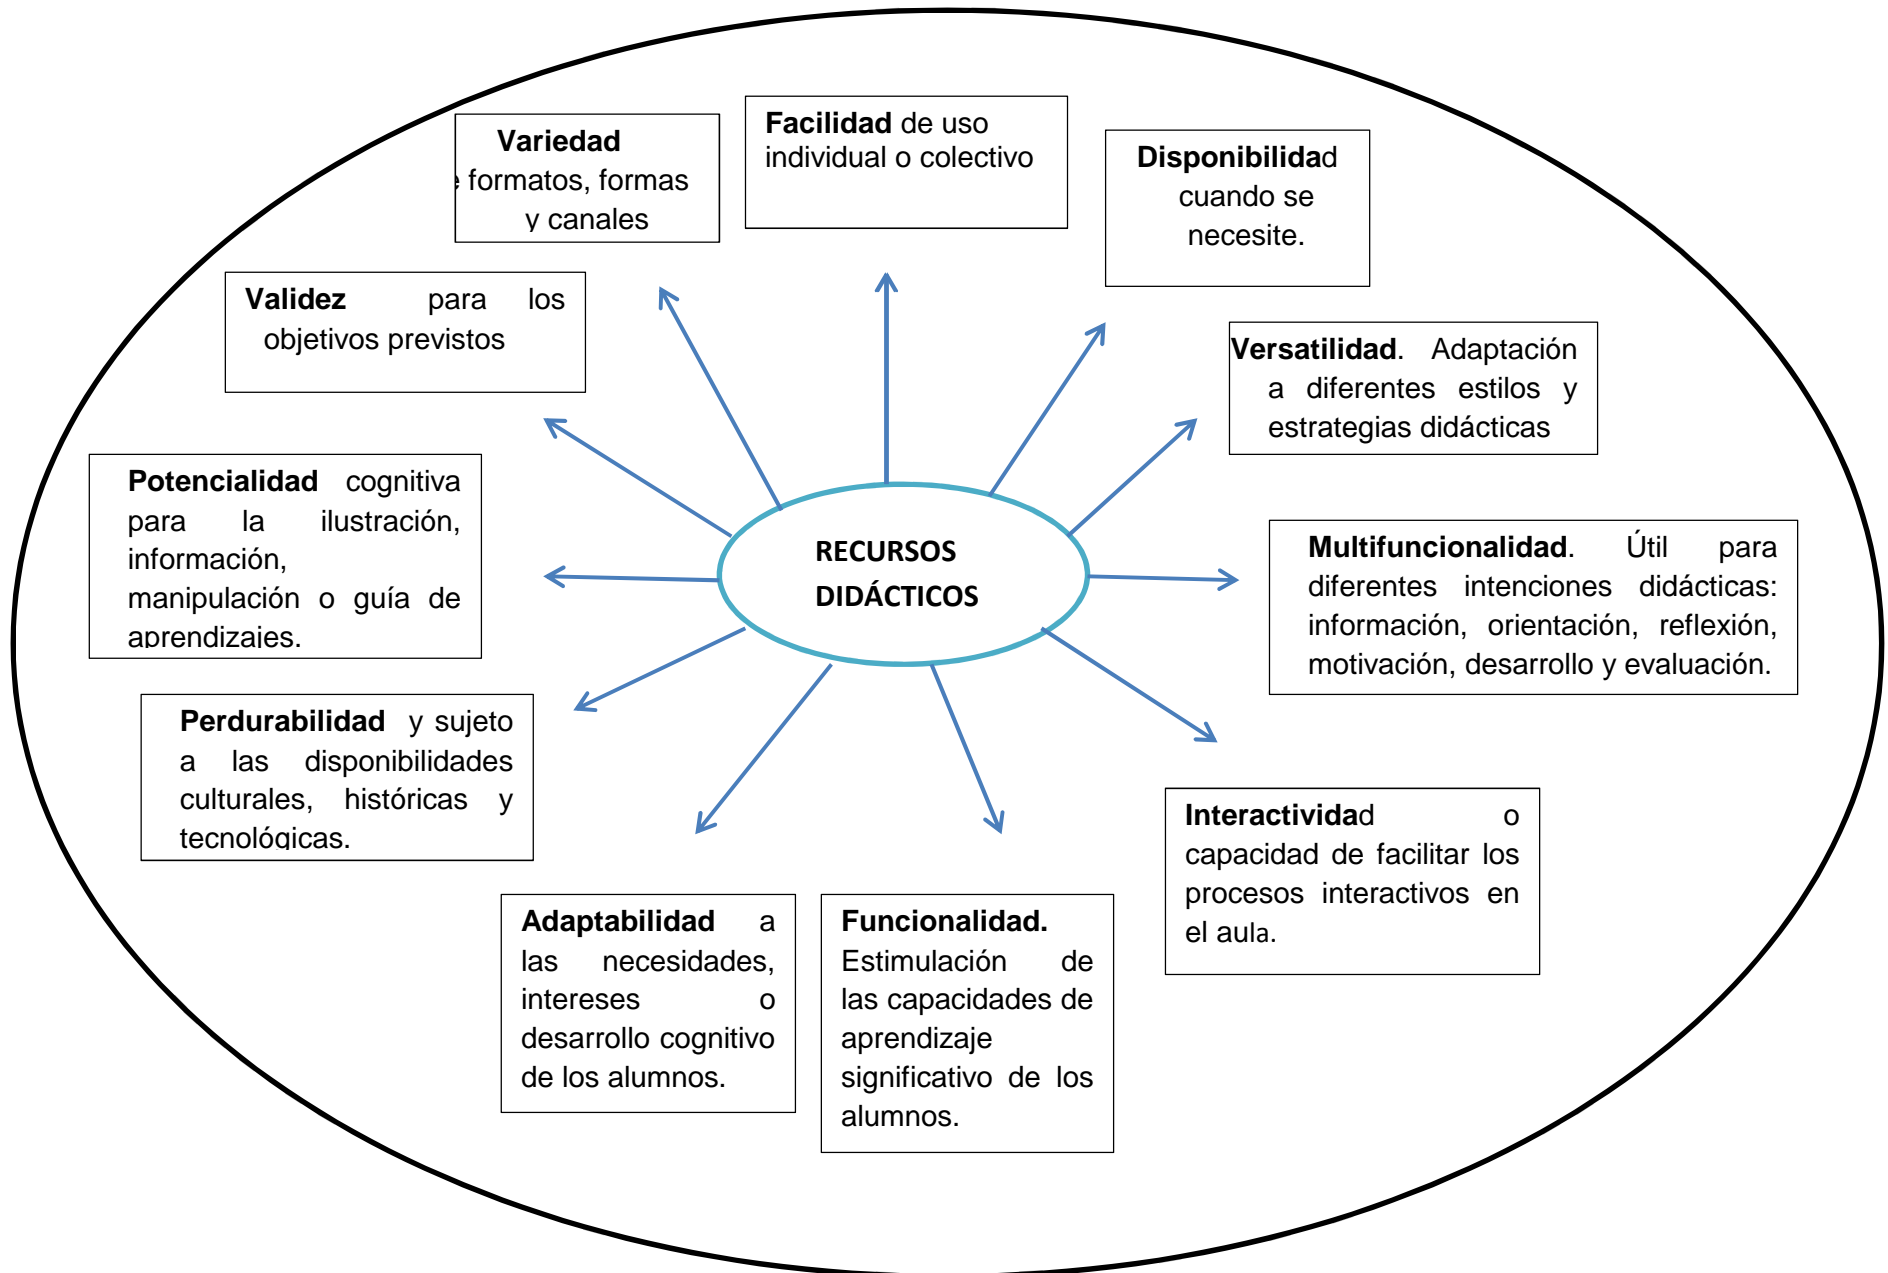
RECURSOS DIDÁCTICOS

**Variedad** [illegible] formatos, formas y canales

**Facilidad** de uso individual o colectivo

**Disponibilidad** cuando se necesite.

**Validez** para los objetivos previstos

**Versatilidad**. Adaptación a diferentes estilos y estrategias didácticas

**Potencialidad** cognitiva para la ilustración, información, manipulación o guía de aprendizajes.

**Multifuncionalidad**. Útil para diferentes intenciones didácticas: información, orientación, reflexión, motivación, desarrollo y evaluación.

**Perdurabilidad** y sujeto a las disponibilidades culturales, históricas y tecnológicas.

**Interactividad** o capacidad de facilitar los procesos interactivos en el aula.

**Adaptabilidad** a las necesidades, intereses o desarrollo cognitivo de los alumnos.

**Funcionalidad.** Estimulación de las capacidades de aprendizaje significativo de los alumnos.